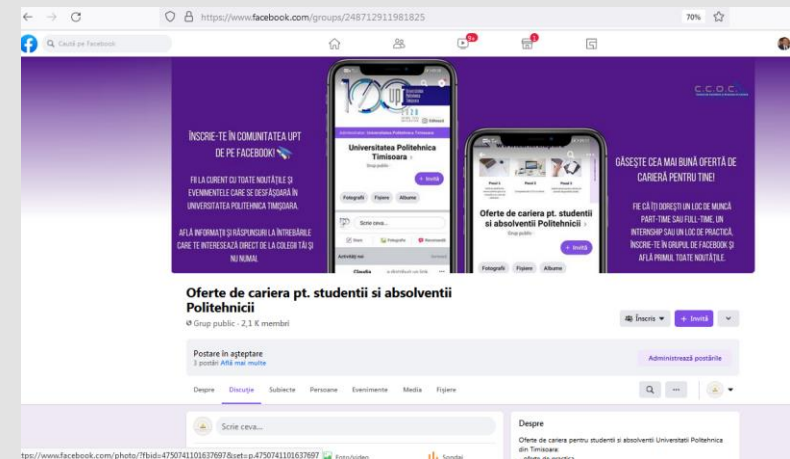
https://www.facebook.com/groups/248712911981825

70%

Caută pe Facebook

9+

1

100

1920

2020

Universitatea Politehnica Timișoara

ÎNSCRIE-TE ÎN COMUNITATEA UPT DE PE FACEBOOK!

FII LA CURENT CU TOATE NOUTĂȚILE ȘI EVENIMENTELE CARE SE DESFĂȘOARĂ ÎN UNIVERSITATEA POLITEHNICA TIMIȘOARA.

AFLĂ INFORMAȚII ȘI RĂSPUNSURI LA ÎNTREBĂRILE CARE TE INTERESEAZĂ DIRECT DE LA COLEGII TĂI ȘI NU NUMAI.

Universitatea Politehnica Timisoara

Grup public

+ Invită

Fotografii Fișiere Albume

Scrie ceva...

Activități noi

Oferte de cariera pt. studentii si absolventii Politehnicii

Grup public

+ Invită

Fotografii Fișiere Albume

C.C.O.C.

GĂSEȘTE CEA MAI BUNĂ OFERTĂ DE CARIERĂ PENTRU TINE!

FIE CĂ ÎȚI DOREȘTI UN LOC DE MUNCĂ PART-TIME SAU FULL-TIME, UN INTERNSHIP SAU UN LOC DE PRACTICĂ, ÎNSCRIE-TE ÎN GRUPUL DE FACEBOOK ȘI AFLĂ PRIMUL TOATE NOUTĂȚILE.

Oferte de cariera pt. studentii si absolventii Politehnicii

Grup public · 2,1 K membri

Înscris + Invită

Postare în așteptare
3 postări Află mai multe

Administrează postările

Despre Discuție Subiecte Persoane Evenimente Media Fișiere

Scrie ceva...

Despre

Oferte de cariera pentru studenti si absolventi Universitatii Politehnica din Timisoara:

https://www.facebook.com/photo/?fbid=4750741101637697&set=p.4750741101637697 Foto/video Sondaj